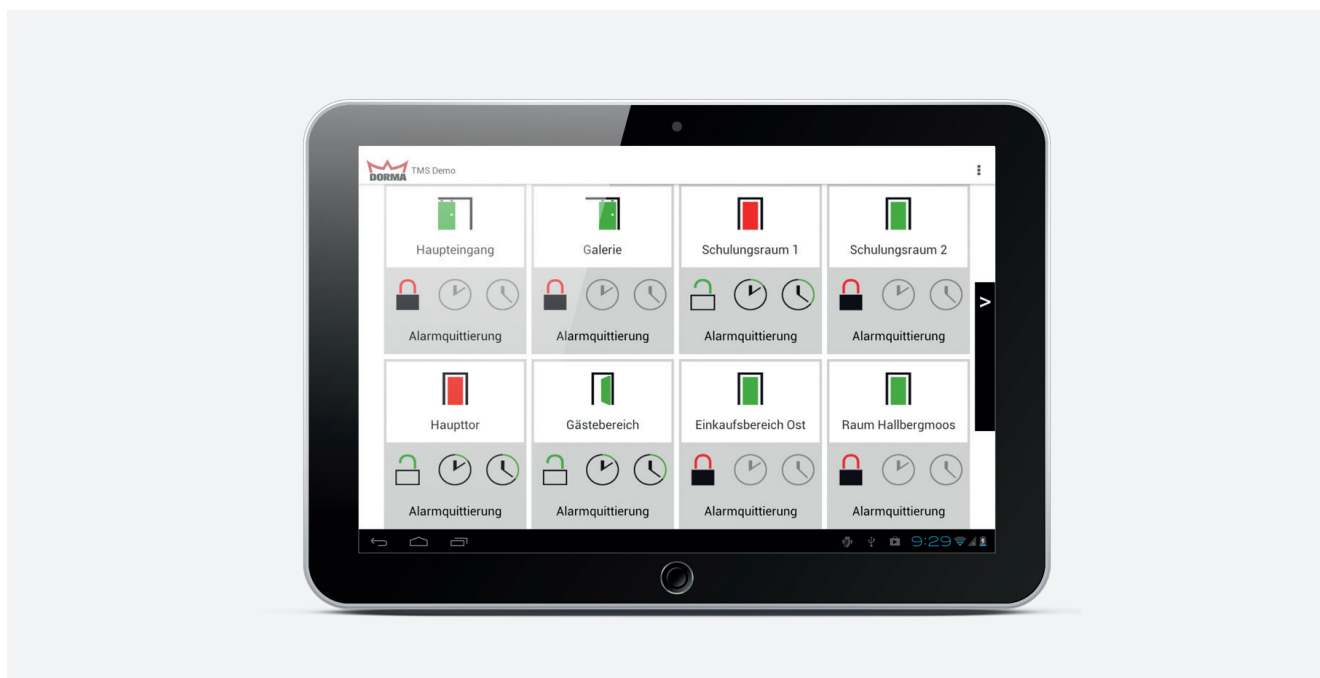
DORMA TMS Demo

Haupteingang
Alarmquittierung

Galerie
Alarmquittierung

Schulungsraum 1
Alarmquittierung

Schulungsraum 2
Alarmquittierung

>

Haupttor
Alarmquittierung

Gästebereich
Alarmquittierung

Einkaufsbereich Ost
Alarmquittierung

Raum Hallbergmoos
Alarmquittierung

9:29